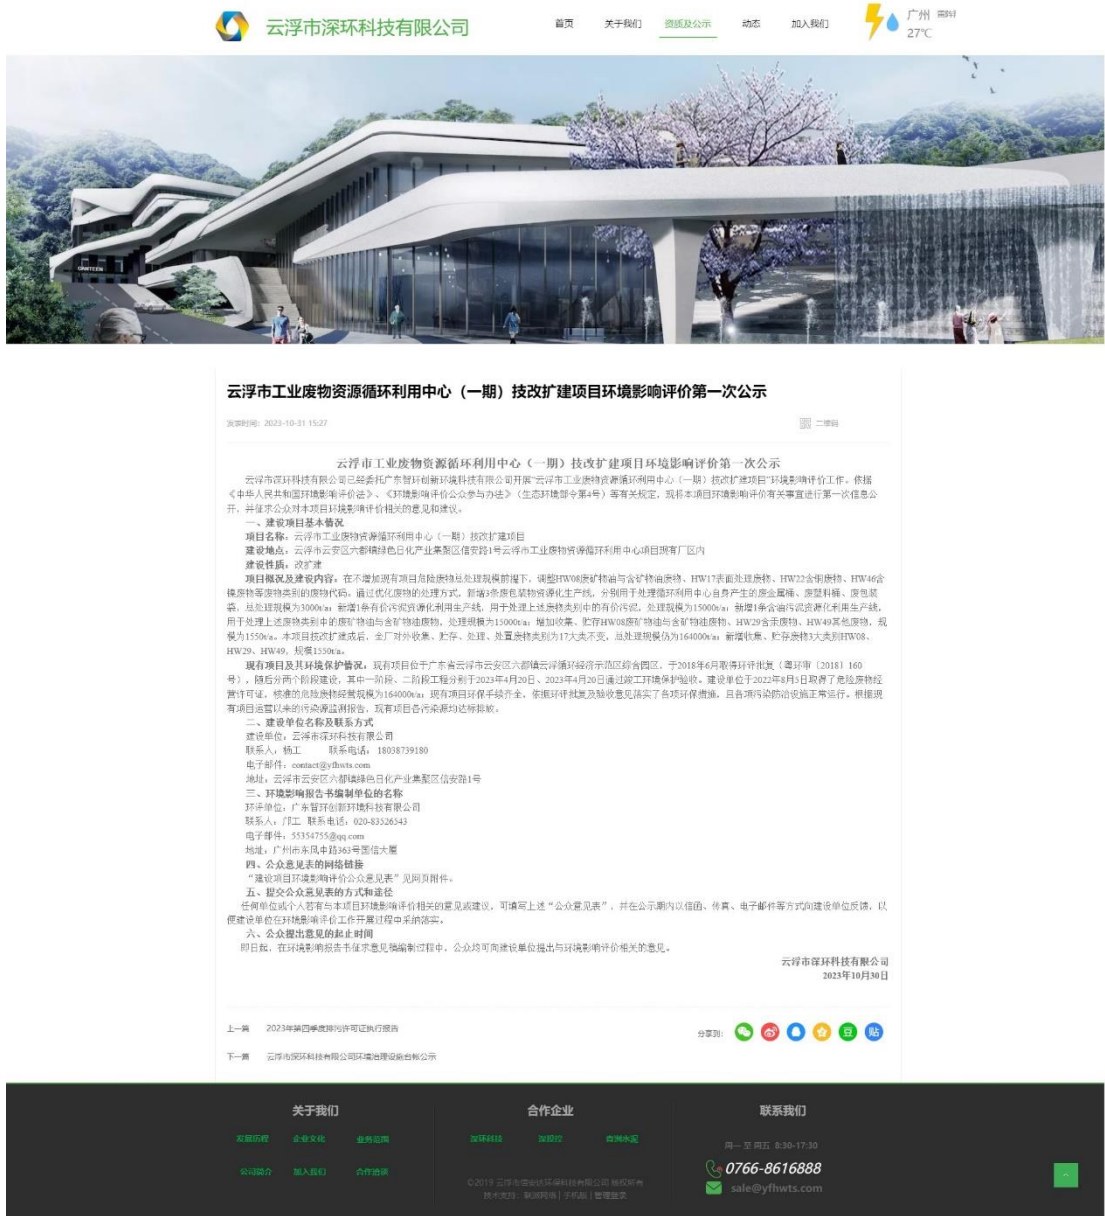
云浮市深环科技有限公司

首页 关于我们 资质及公示 动态 加入我们

广州 雷阵 27℃

云浮市工业废物资源循环利用中心（一期）技改扩建项目环境影响评价第一次公示

发布时间：2023-10-31 15:27

二维码

云浮市工业废物资源循环利用中心（一期）技改扩建项目环境影响评价第一次公示

云浮市深环科技有限公司已经委托广东智环创新环境科技有限公司开展"云浮市工业废物资源循环利用中心（一期）技改扩建项目"环境影响评价工作。依据《中华人民共和国环境影响评价法》、《环境影响评价公众参与办法》（生态环境部令第4号）等有关规定，现将本项目环境影响评价有关事宜进行第一次信息公开，并征求公众对本项目环境影响评价相关的意见和建议。

一、建设项目基本情况

项目名称：云浮市工业废物资源循环利用中心（一期）技改扩建项目

建设地点：云浮市云安区六都镇绿色日化产业集聚区信安路1号云浮市工业废物资源循环利用中心项目现有厂区内

建设性质：改扩建

项目概况及建设内容：在不增加现有项目危险废物总处理规模前提下，调整HW08废矿物油与含矿物油废物、HW17表面处理废物、HW22含铜废物、HW46含镍废物等废物类别的废物代码，通过优化废物的处理方式，新增3条废包装物资源化生产线，分别用于处理循环利用中心自身产生的废金属桶、废塑料桶、废包装袋，且处理规模为3000t/a；新增1条有价污泥资源化利用生产线，用于处理上述废物类别中的有价污泥，处理规模为15000t/a；新增1条含油污泥资源化利用生产线，用于处理上述废物类别中的废矿物油与含矿物油废物，处理规模为15000t/a；增加收集、贮存HW08废矿物油与含矿物油废物、HW29含汞废物、HW49其他废物，规模为1550t/a。本项目技改扩建成后，全厂对外收集、贮存、处理、处置废物类别为17大类不变，总处理规模仍为164000t/a；新增收集、贮存废物3大类别HW08、HW29、HW49，规模1550t/a。

现有项目及其环境保护情况：现有项目位于广东省云浮市云安区六都镇云浮循环经济示范区综合园区，于2018年6月取得环评批复（粤环审〔2018〕160号），随后分两个阶段建设，其中一阶段、二阶段工程分别于2023年4月20日、2023年4月20日通过竣工环境保护验收。建设单位于2022年8月5日取得了危险废物经营许可证，核准的危险废物经营规模为164000t/a；现有项目环保手续齐全，依据环评批复及验收意见落实了各项环保措施，且各项污染防治设施正常运行。根据现有项目运营以来的污染源监测报告，现有项目各污染源均达标排放。

二、建设单位名称及联系方式

建设单位：云浮市深环科技有限公司

联系人：杨工 联系电话：18038739180

电子邮件：contact@yfhwts.com

地址：云浮市云安区六都镇绿色日化产业集聚区信安路1号

三、环境影响报告书编制单位的名称

环评单位：广东智环创新环境科技有限公司

联系人：邝工 联系电话：020-83526543

电子邮件：553547​55@qq.com

地址：广州市东风中路363号国信大厦

四、公众意见表的网络链接

"建设项目环境影响评价公众意见表"见网页附件。

五、提交公众意见表的方式和途径

任何单位或个人若有与本项目环境影响评价相关的意见或建议，可填写上述"公众意见表"，并在公示期内以信函、传真、电子邮件等方式向建设单位反馈，以便建设单位在环境影响评价工作开展过程中采纳落实。

六、公众提出意见的起止时间

即日起，在环境影响报告书征求意见稿编制过程中，公众均可向建设单位提出与环境影响评价相关的意见。

云浮市深环科技有限公司
2023年10月30日

上一篇 2023年第四季度排污许可证执行报告

下一篇 云浮市深环科技有限公司环境治理设施自检公示

分享到：

关于我们
发展历程 企业文化 业务范围
公司简介 加入我们 合作洽谈

合作企业
深环科技 深投控 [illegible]

©2019 云浮市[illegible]环保科技有限公司 版权所有
技术支持：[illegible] | 手机版 | 管理登录

联系我们
周一至周五 8:30-17:30
0766-8616888
sale@yfhwts.com